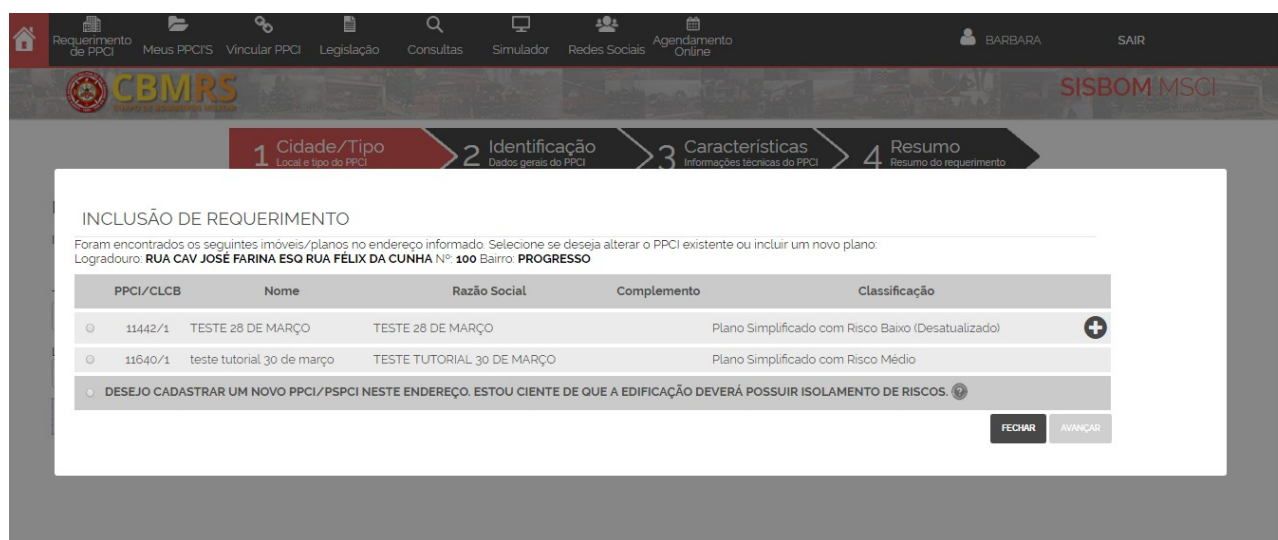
Requerimento de PPCI   Meus PPCI'S   Vincular PPCI   Legislação   Consultas   Simulador   Redes Sociais   Agendamento Online   BARBARA   SAIR

CBMRS
CORPO DE BOMBEIROS MILITAR

SISBOM MSCI

1 Cidade/Tipo
Local e tipo do PPCI

2 Identificação
Dados gerais do PPCI

3 Características
Informações técnicas do PPCI

4 Resumo
Resumo do requerimento

INCLUSÃO DE REQUERIMENTO

Foram encontrados os seguintes imóveis/planos no endereço informado. Selecione se deseja alterar o PPCI existente ou incluir um novo plano:
Logradouro: **RUA CAV JOSÉ FARINA ESQ RUA FÉLIX DA CUNHA** Nº: **100** Bairro: **PROGRESSO**

| | PPCI/CLCB | Nome | Razão Social | Complemento | Classificação |
|---|---|---|---|---|---|
| ○ | 11442/1 | TESTE 28 DE MARÇO | TESTE 28 DE MARÇO | | Plano Simplificado com Risco Baixo (Desatualizado) |
| ○ | 11640/1 | teste tutorial 30 de março | TESTE TUTORIAL 30 DE MARÇO | | Plano Simplificado com Risco Médio |

○ DESEJO CADASTRAR UM NOVO PPCI/PSPCI NESTE ENDEREÇO. ESTOU CIENTE DE QUE A EDIFICAÇÃO DEVERÁ POSSUIR ISOLAMENTO DE RISCOS.

FECHAR   AVANÇAR